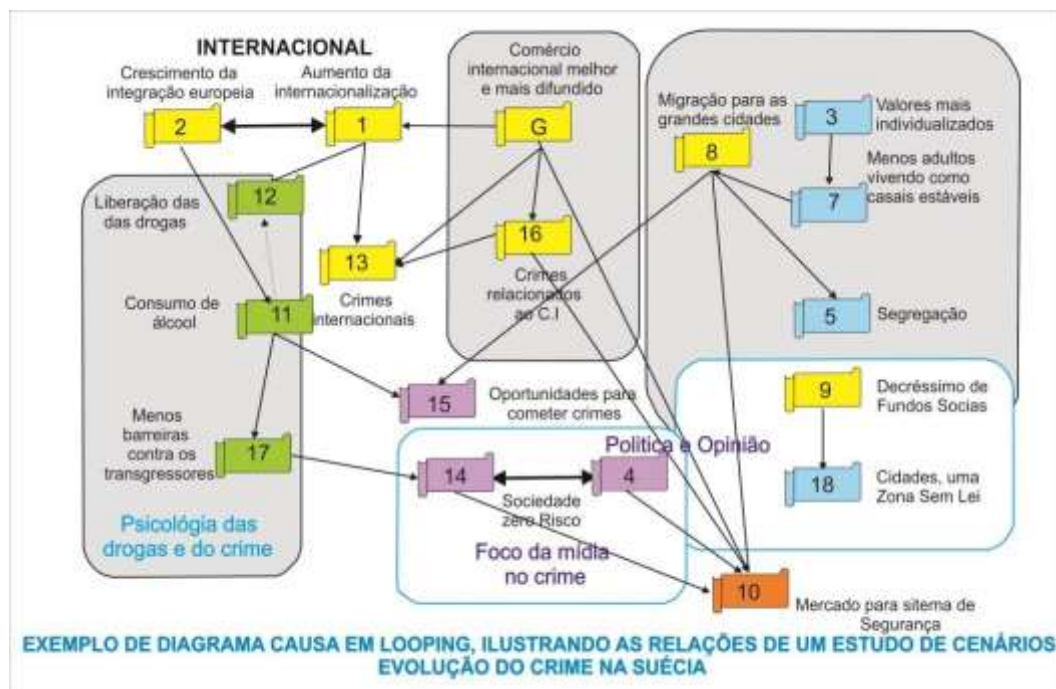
INTERNACIONAL

Crescimento da integração europeia

2

Aumento da internacionalização

1

Comércio internacional melhor e mais difundido

G

Migração para as grandes cidades

8

3

Valores mais individualizados

Menos adultos vivendo como casais estáveis

7

Liberação das das drogas

12

13

Crimes internacionais

16

Crimes relacionados ao C.I

Consumo de álcool

11

5

Segregação

15

Oportunidades para cometer crimes

9

Decréssimo de Fundos Socias

Menos barreiras contra os transgressores

17

14

Politica e Opinião

4

Sociedade zero Risco

18

Cidades, uma Zona Sem Lei

Psicologia das drogas e do crime

Foco da mídia no crime

10

Mercado para sitema de Segurança

EXEMPLO DE DIAGRAMA CAUSA EM LOOPING, ILUSTRANDO AS RELAÇÕES DE UM ESTUDO DE CENÁRIOS EVOLUÇÃO DO CRIME NA SUÉCIA